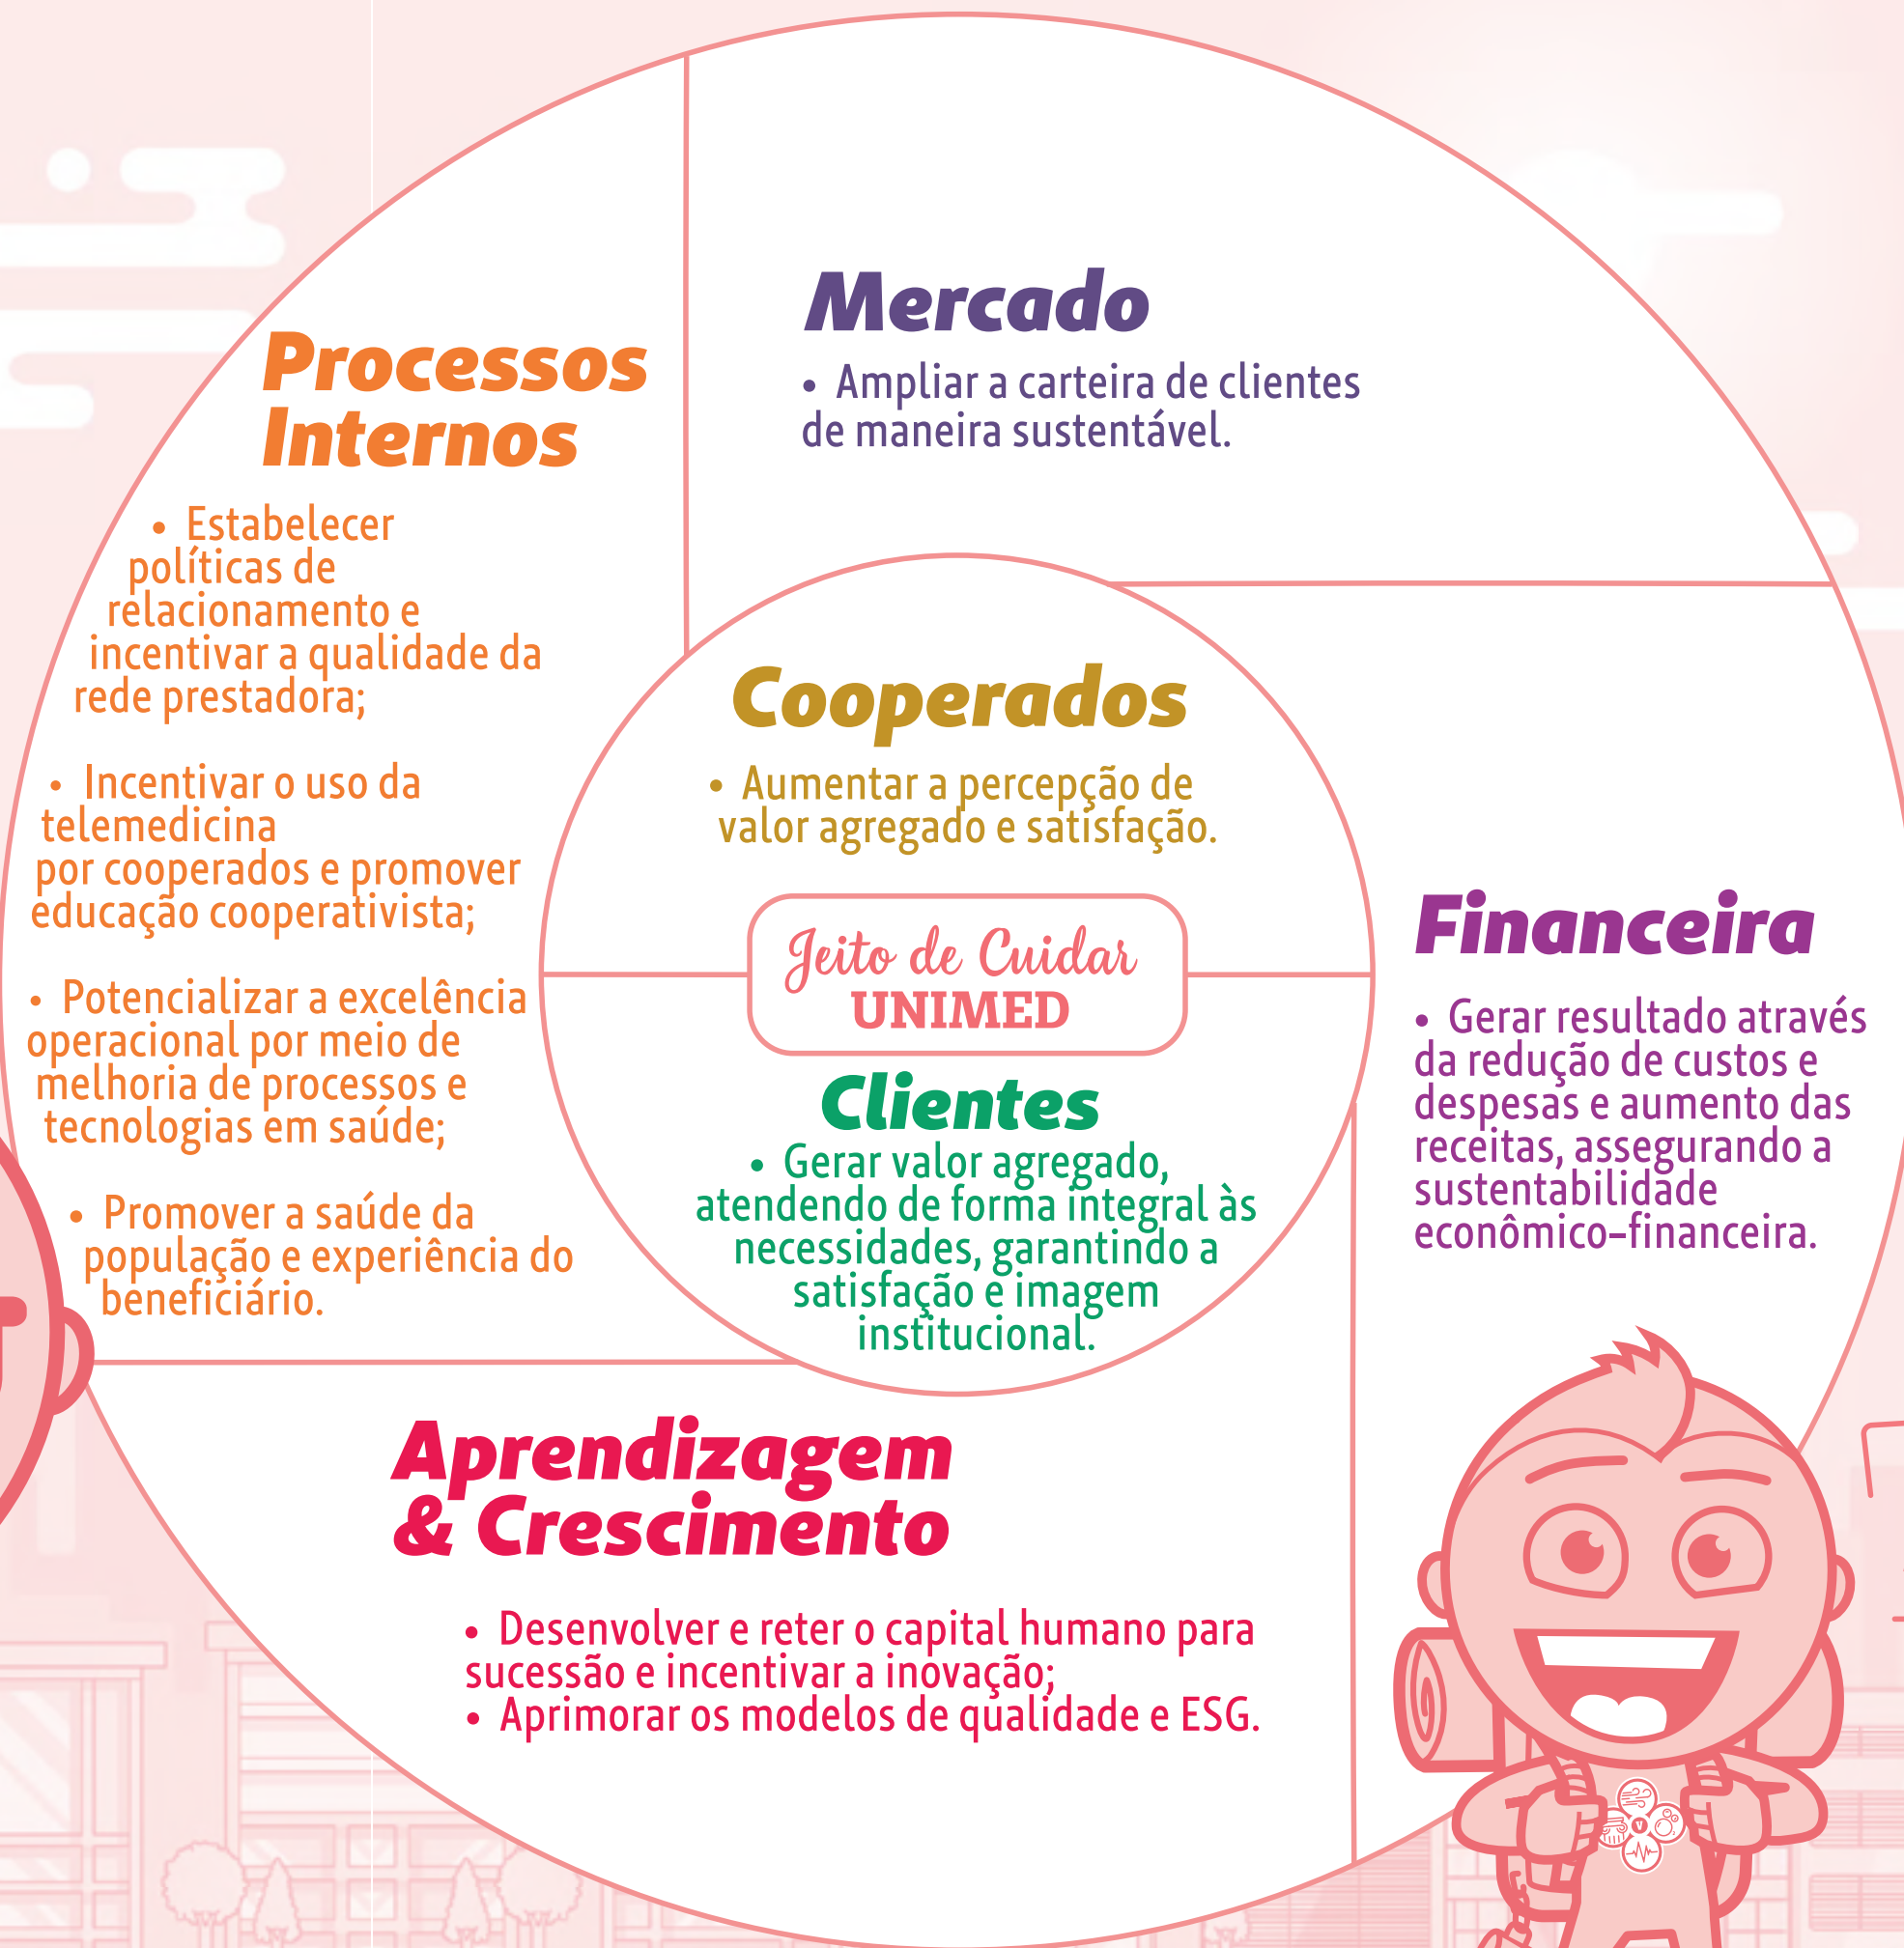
Processos Internos

• Estabelecer políticas de relacionamento e incentivar a qualidade da rede prestadora;

• Incentivar o uso da telemedicina por cooperados e promover educação cooperativista;

• Potencializar a excelência operacional por meio de melhoria de processos e tecnologias em saúde;

• Promover a saúde da população e experiência do beneficiário.

Mercado

• Ampliar a carteira de clientes de maneira sustentável.

Cooperados

• Aumentar a percepção de valor agregado e satisfação.

Jeito de Cuidar UNIMED

Clientes

• Gerar valor agregado, atendendo de forma integral às necessidades, garantindo a satisfação e imagem institucional.

Financeira

• Gerar resultado através da redução de custos e despesas e aumento das receitas, assegurando a sustentabilidade econômico-financeira.

Aprendizagem & Crescimento

• Desenvolver e reter o capital humano para sucessão e incentivar a inovação;
• Aprimorar os modelos de qualidade e ESG.